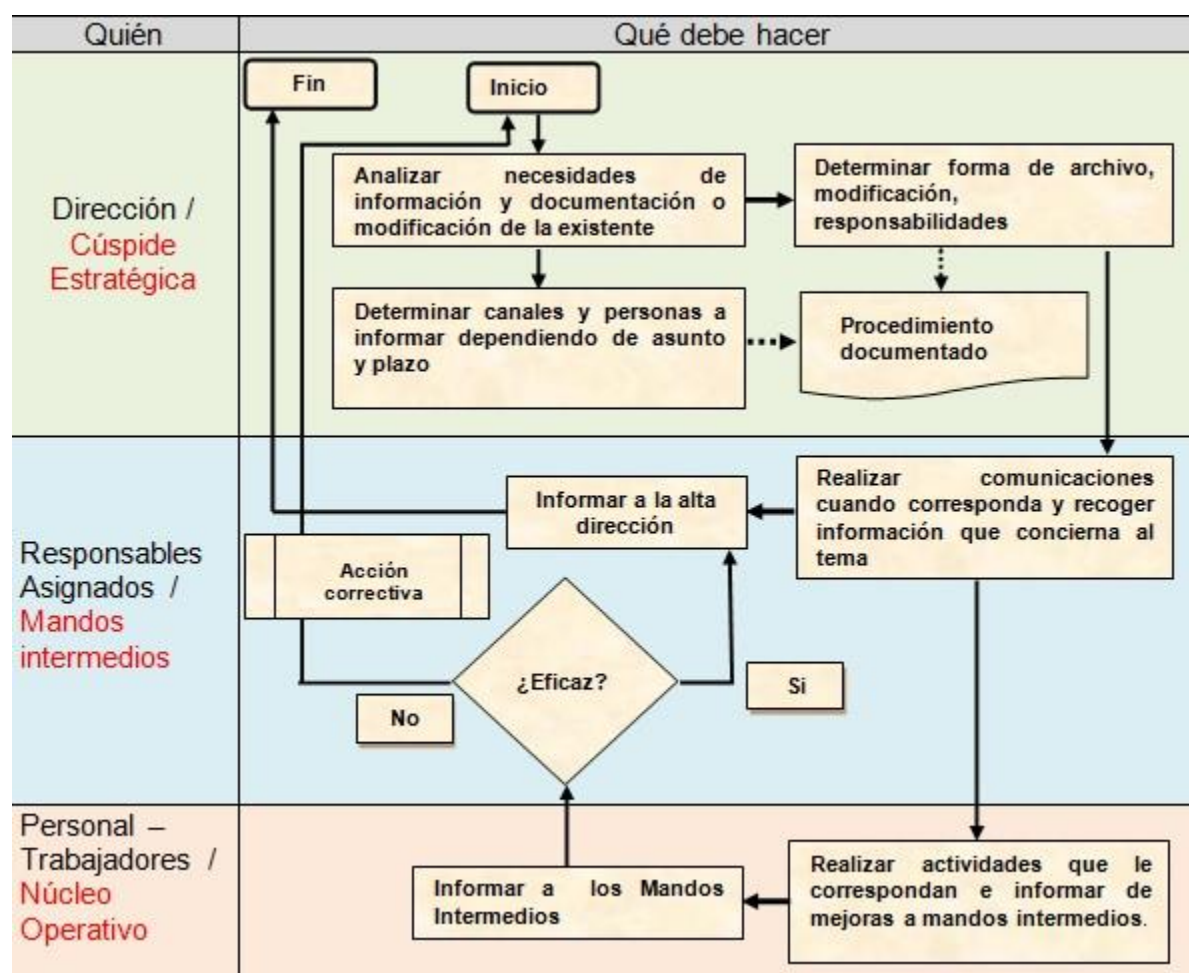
| Quién | Qué debe hacer |
|---|---|

Fin

Inicio

Dirección / Cúspide Estratégica

Analizar necesidades de información y documentación o modificación de la existente

Determinar forma de archivo, modificación, responsabilidades

Determinar canales y personas a informar dependiendo de asunto y plazo

Procedimiento documentado

Responsables Asignados / Mandos intermedios

Informar a la alta dirección

Realizar comunicaciones cuando corresponda y recoger información que concierna al tema

Acción correctiva

¿Eficaz?

Si

No

Personal – Trabajadores / Núcleo Operativo

Informar a los Mandos Intermedios

Realizar actividades que le correspondan e informar de mejoras a mandos intermedios.